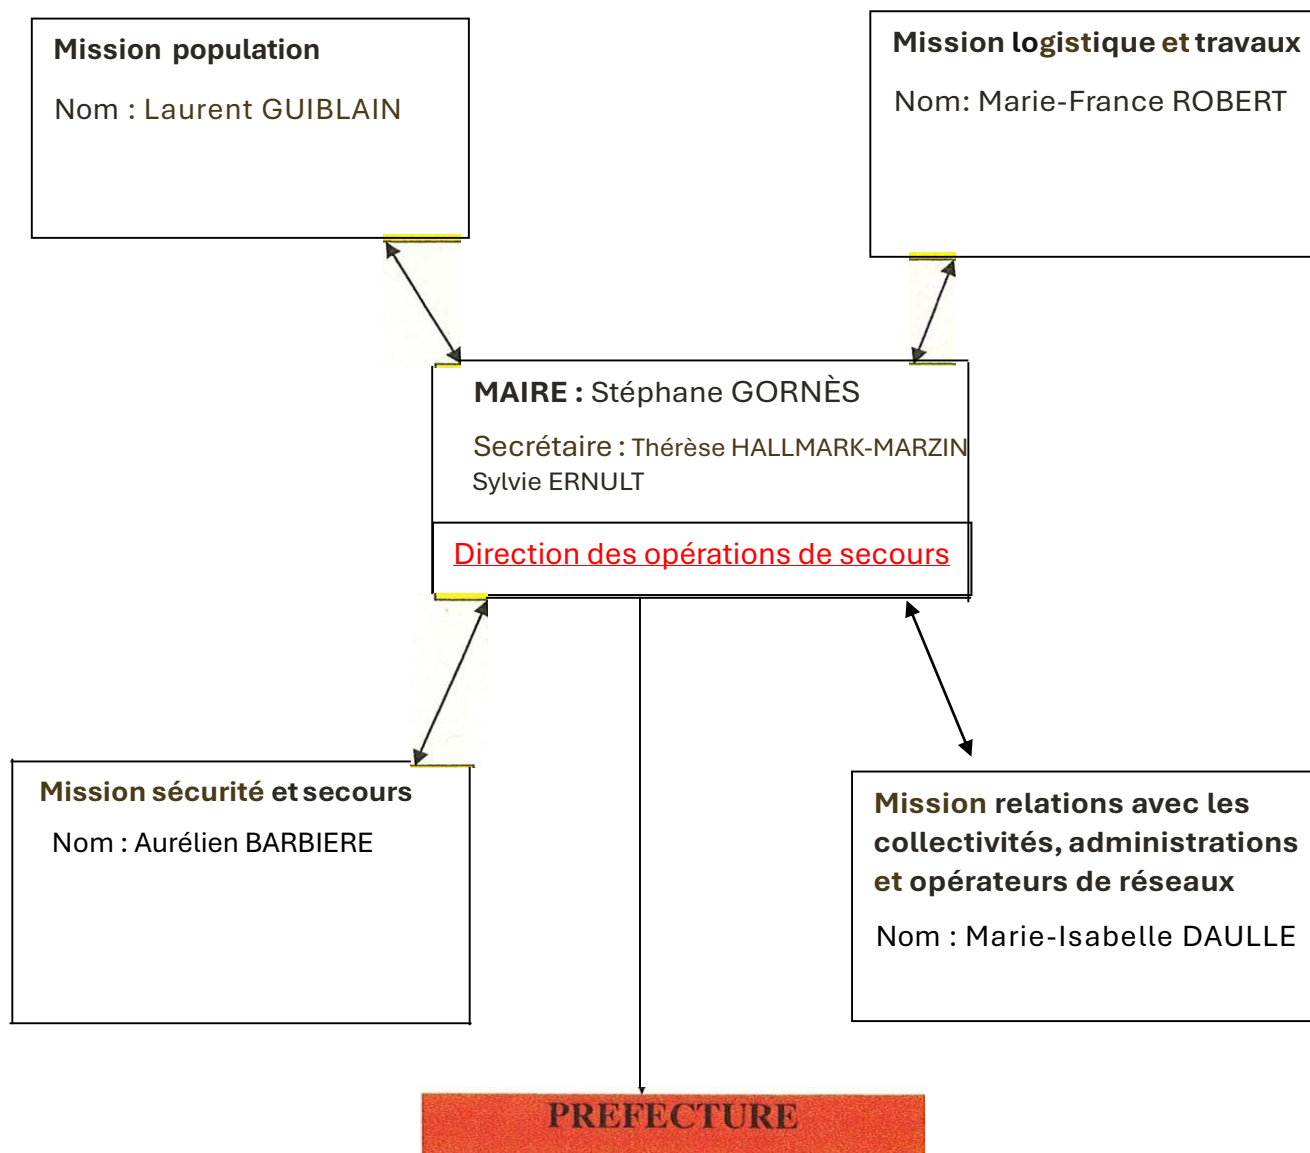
Mission population

Nom : Laurent GUIBLAIN

Mission logistique et travaux

Nom: Marie-France ROBERT

MAIRE : Stéphane GORNÈS

Secrétaire : Thérèse HALLMARK-MARZIN
Sylvie ERNULT

Direction des opérations de secours

Mission sécurité et secours

Nom : Aurélien BARBIERE

Mission relations avec les collectivités, administrations et opérateurs de réseaux

Nom : Marie-Isabelle DAULLE

PREFECTURE